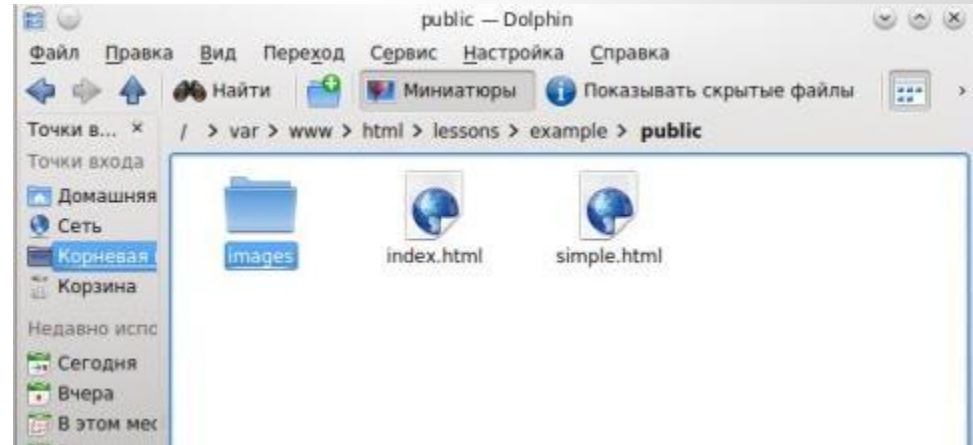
public — Dolphin

Файл Правка Вид Переход Сервис Настройка Справка

Найти Миниатюры Показывать скрытые файлы

Точки в... ×

/ > var > www > html > lessons > example > public

Точки входа
Домашняя
Сеть
Корневая
Корзина
Недавно испс
Сегодня
Вчера
В этом мес

images
index.html
simple.html